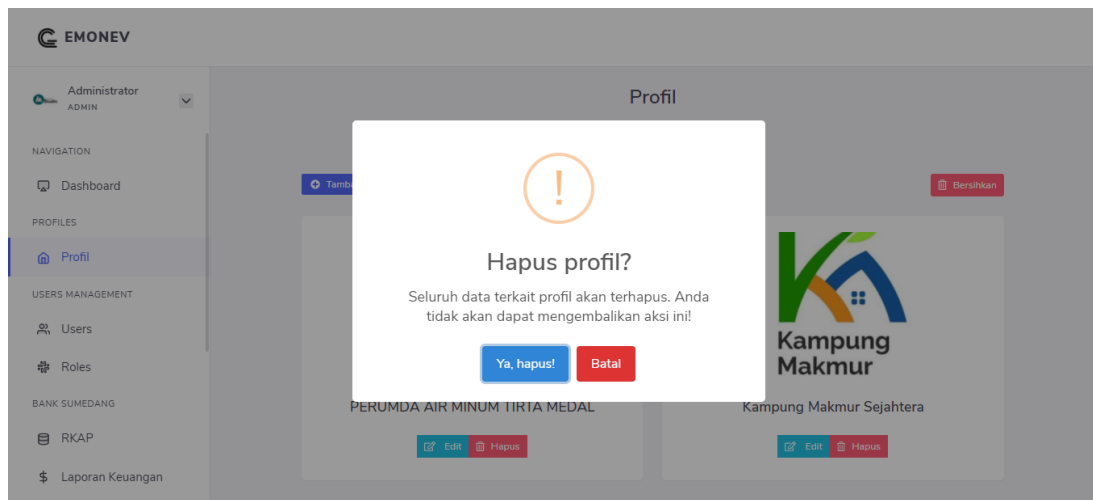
EMONEV

Administrator
ADMIN

NAVIGATION

Dashboard

PROFILES

Profil

USERS MANAGEMENT

Users

Roles

BANK SUMEDANG

RKAP

$ Laporan Keuangan

Profil

Tamb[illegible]

Bersihkan

!

Hapus profil?

Seluruh data terkait profil akan terhapus. Anda tidak akan dapat mengembalikan aksi ini!

Ya, hapus!

Batal

Kampung Makmur

PERUMDA AIR MINUM TIRTA MEDAL

Edit Hapus

Kampung Makmur Sejahtera

Edit Hapus